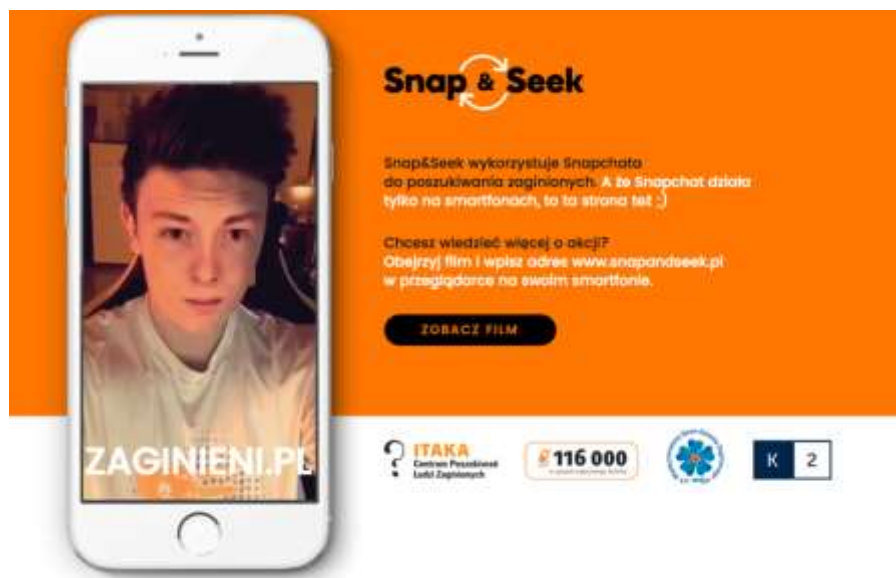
ZAGINIENI.PL

Snap & Seek

Snap&Seek wykorzystuje Snapchata do poszukiwania zaginionych. A że Snapchat działa tylko na smartfonach, to ta strona też ;)

Chcesz wiedzieć więcej o akcji? Obejrzyj film i wpisz adres www.snapandseek.pl w przeglądarce na swoim smartfonie.

ZOBACZ FILM

ITAKA
Centrum Poszukiwań Ludzi Zaginionych

116 000
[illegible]

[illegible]

K 2